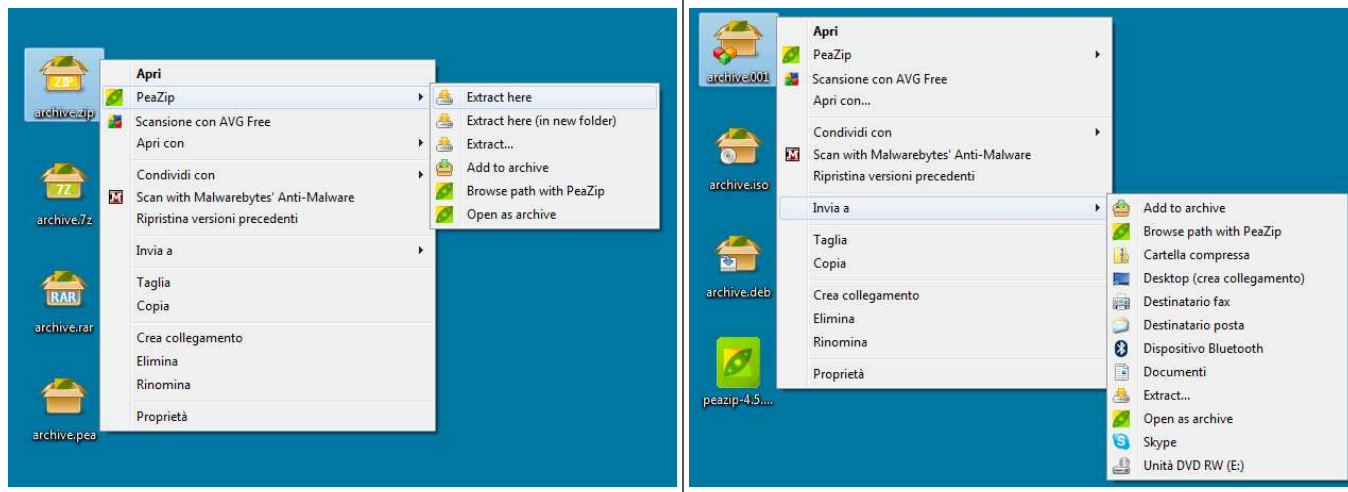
ZIP
archive.zip

Apri
PeaZip
Scansione con AVG Free
Apri con
Condividi con
Scan with Malwarebytes' Anti-Malware
Ripristina versioni precedenti
Invia a
Taglia
Copia
Crea collegamento
Elimina
Rinomina
Proprietà

Extract here
Extract here (in new folder)
Extract...
Add to archive
Browse path with PeaZip
Open as archive

7Z
archive.7z

RAR
archive.rar

archive.pea

archive.001

Apri
PeaZip
Scansione con AVG Free
Apri con...
Condividi con
Scan with Malwarebytes' Anti-Malware
Ripristina versioni precedenti
Invia a
Taglia
Copia
Crea collegamento
Elimina
Rinomina
Proprietà

Add to archive
Browse path with PeaZip
Cartella compressa
Desktop (crea collegamento)
Destinatario fax
Destinatario posta
Dispositivo Bluetooth
Documenti
Extract...
Open as archive
Skype
Unità DVD RW (E:)

archive.iso

archive.deb

peazip-4.5....